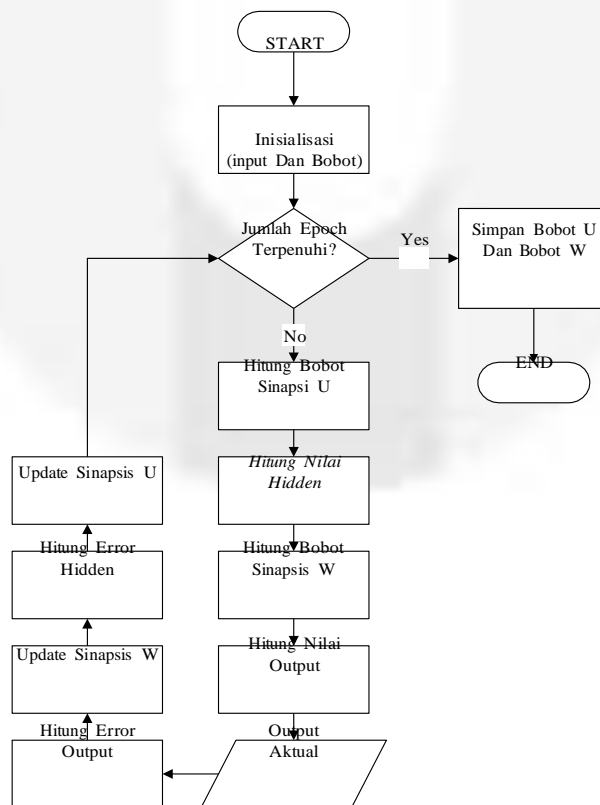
START

Inisialisasi (input Dan Bobot)

Jumlah Epoch Terpenuhi?

Yes

Simpan Bobot U Dan Bobot W

END

No

Hitung Bobot Sinapsi U

Hitung Nilai Hidden

Hitung Bobot Sinapsis W

Hitung Nilai Output

Output Aktual

Hitung Error Output

Update Sinapsis W

Hitung Error Hidden

Update Sinapsis U